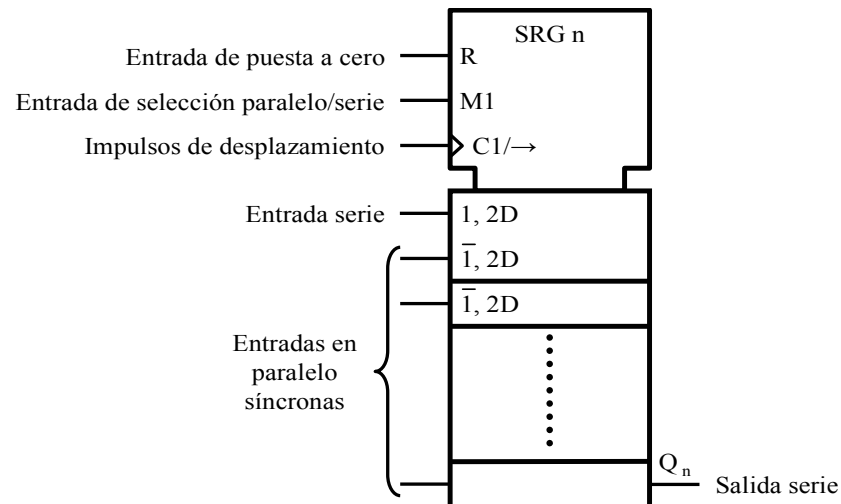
SRG n

Entrada de puesta a cero — R

Entrada de selección paralelo/serie — M1

Impulsos de desplazamiento — C1/→

Entrada serie — 1, 2D

$\overline{1}$, 2D

$\overline{1}$, 2D

Entradas en paralelo síncronas

$Q_n$

Salida serie